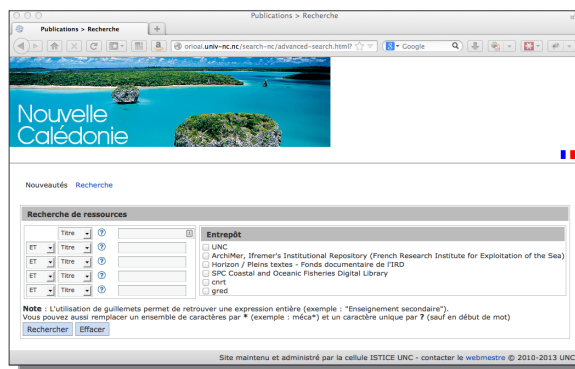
Publications > Recherche

Publications > Recherche

oriaal.univ-nc.nc/search-nc/advanced-search.html?

Google

Nouvelle Calédonie

Nouveautés Recherche

Recherche de ressources

Titre ?

ET Titre ?

ET Titre ?

ET Titre ?

ET Titre ?

Entrepôt

UNC

ArchiMer, Ifremer's Institutional Repository (French Research Institute for Exploitation of the Sea)

Horizon / Pleins textes - Fonds documentaire de l'IRD

SPC Coastal and Oceanic Fisheries Digital Library

cnrt

gred

Note : L'utilisation de guillemets permet de retrouver une expression entière (exemple : "Enseignement secondaire"). Vous pouvez aussi remplacer un ensemble de caractères par * (exemple : méca*) et un caractère unique par ? (sauf en début de mot)

Rechercher Effacer

Site maintenu et administré par la cellule ISTICE UNC - contacter le webmestre © 2010-2013 UNC